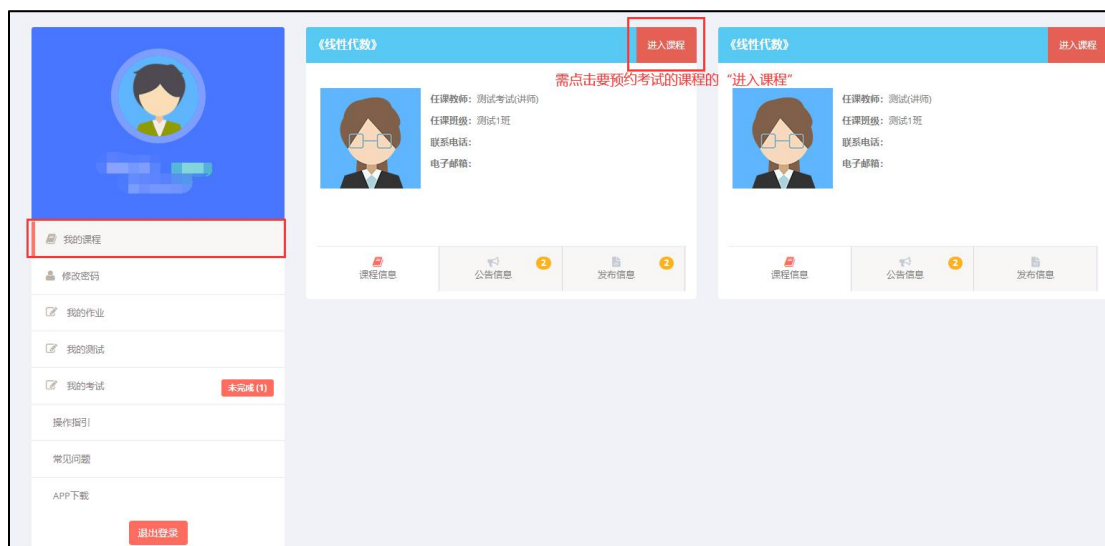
我的课程

修改密码

我的作业

我的测试

我的考试 未完成 (1)

操作指引

常见问题

APP下载

退出登录

《线性代数》 进入课程

需点击要预约考试的课程的“进入课程”

任课教师：测试考试(讲师)
任课班级：测试1班
联系电话：
电子邮箱：

课程信息 公告信息 2 发布信息 2

《线性代数》 进入课程

任课教师：测试(讲师)
任课班级：测试1班
联系电话：
电子邮箱：

课程信息 公告信息 2 发布信息